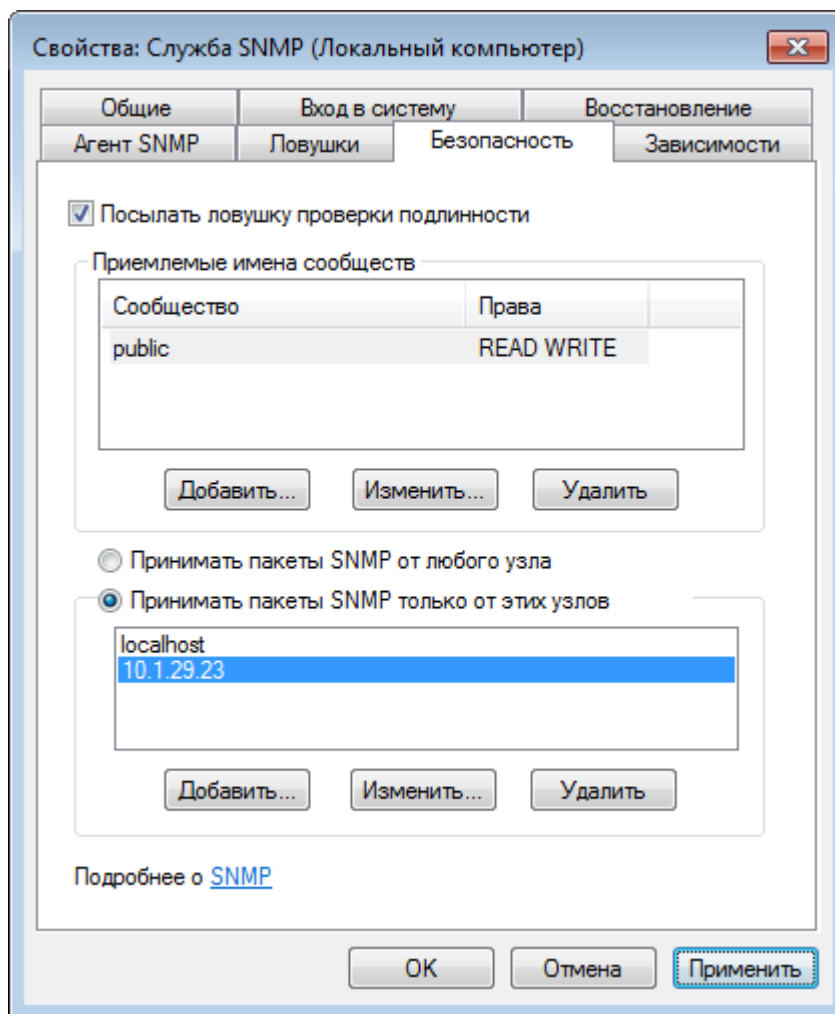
Свойства: Служба SNMP (Локальный компьютер)

Общие
Вход в систему
Восстановление
Агент SNMP
Ловушки
Безопасность
Зависимости

Посылать ловушку проверки подлинности

Приемлемые имена сообществ

| Сообщество | Права |
|---|---|
| public | READ WRITE |

Добавить...
Изменить...
Удалить

Принимать пакеты SNMP от любого узла
Принимать пакеты SNMP только от этих узлов

localhost
10.1.29.23

Добавить...
Изменить...
Удалить

Подробнее о SNMP

OK
Отмена
Применить